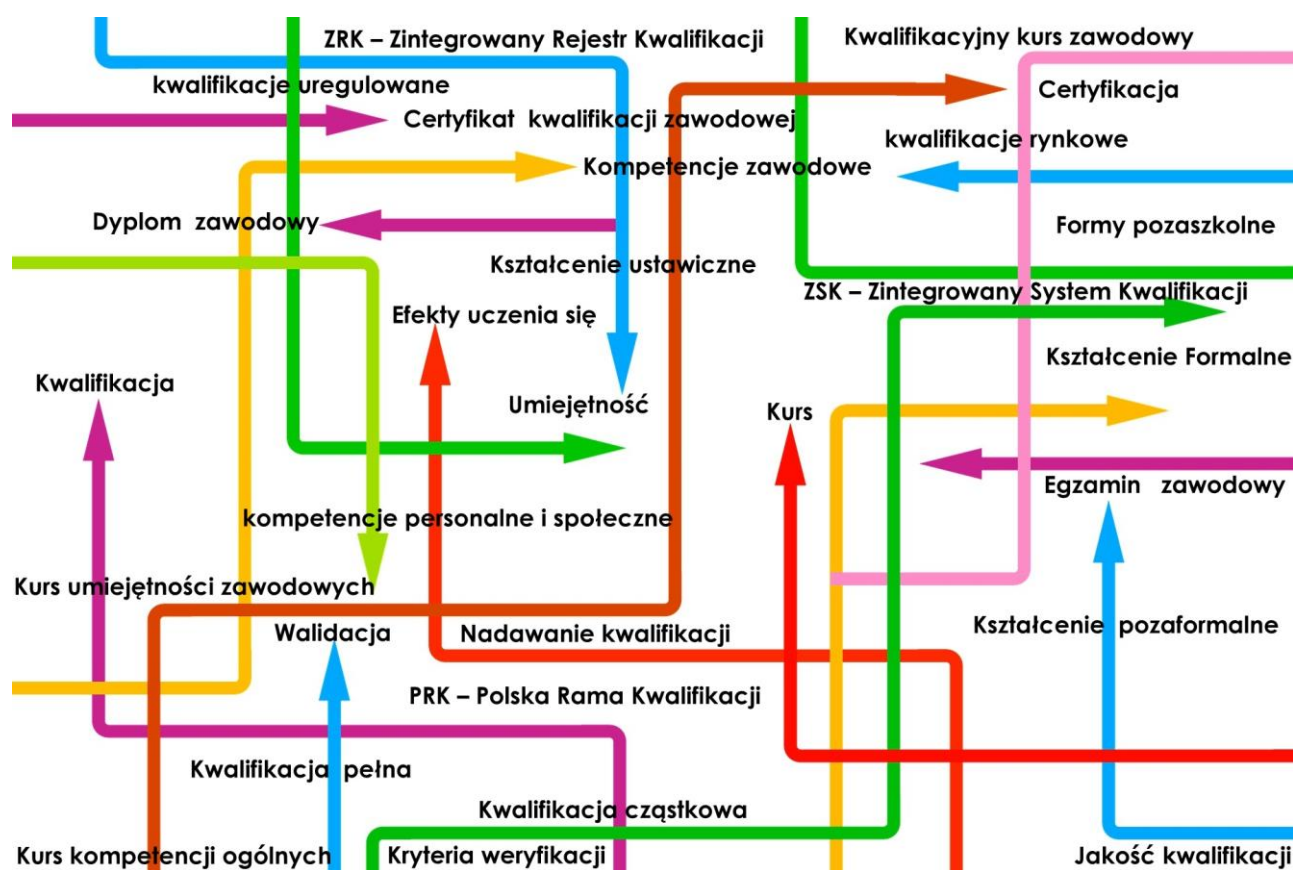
ZRK – Zintegrowany Rejestr Kwalifikacji

Kwalifikacyjny kurs zawodowy

kwalifikacje uregulowane

Certyfikacja

Certyfikat kwalifikacji zawodowej

kwalifikacje rynkowe

Kompetencje zawodowe

Dyplom zawodowy

Formy pozaszkolne

Kształcenie ustawiczne

ZSK – Zintegrowany System Kwalifikacji

Efekty uczenia się

Kształcenie Formalne

Kwalifikacja

Umiejętność

Kurs

Egzamin zawodowy

kompetencje personalne i społeczne

Kurs umiejętności zawodowych

Walidacja

Nadawanie kwalifikacji

Kształcenie pozaformalne

PRK – Polska Rama Kwalifikacji

Kwalifikacja pełna

Kwalifikacja cząstkowa

Kurs kompetencji ogólnych

Kryteria weryfikacji

Jakość kwalifikacji